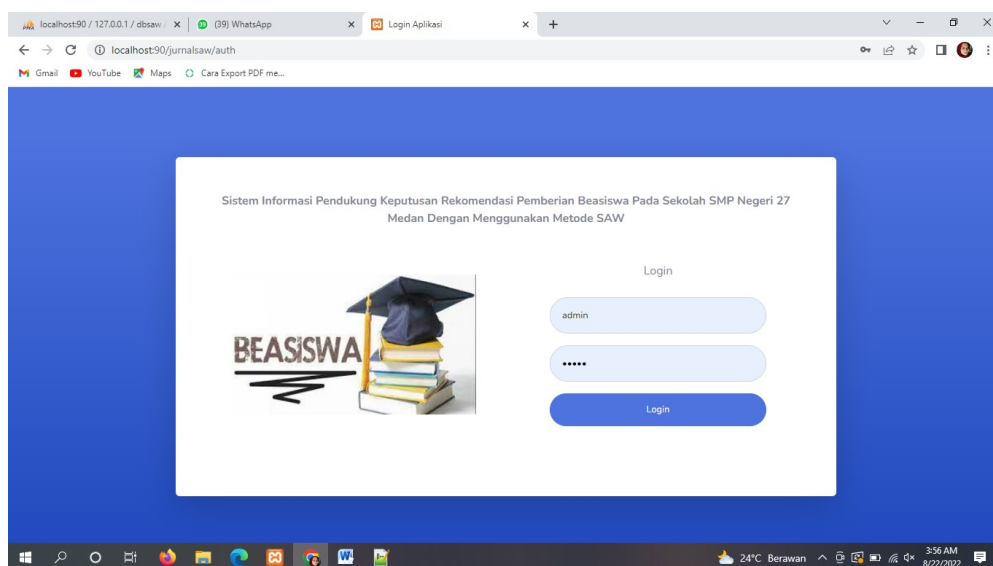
localhost:90 / 127.0.0.1 / dbsaw / × (39) WhatsApp × Login Aplikasi × +

localhost:90/jurnalsaw/auth

Gmail YouTube Maps Cara Export PDF me...

Sistem Informasi Pendukung Keputusan Rekomendasi Pemberian Beasiswa Pada Sekolah SMP Negeri 27 Medan Dengan Menggunakan Metode SAW

BEASISWA

Login

admin

•••••

Login

24°C Berawan 3:56 AM 8/22/2022